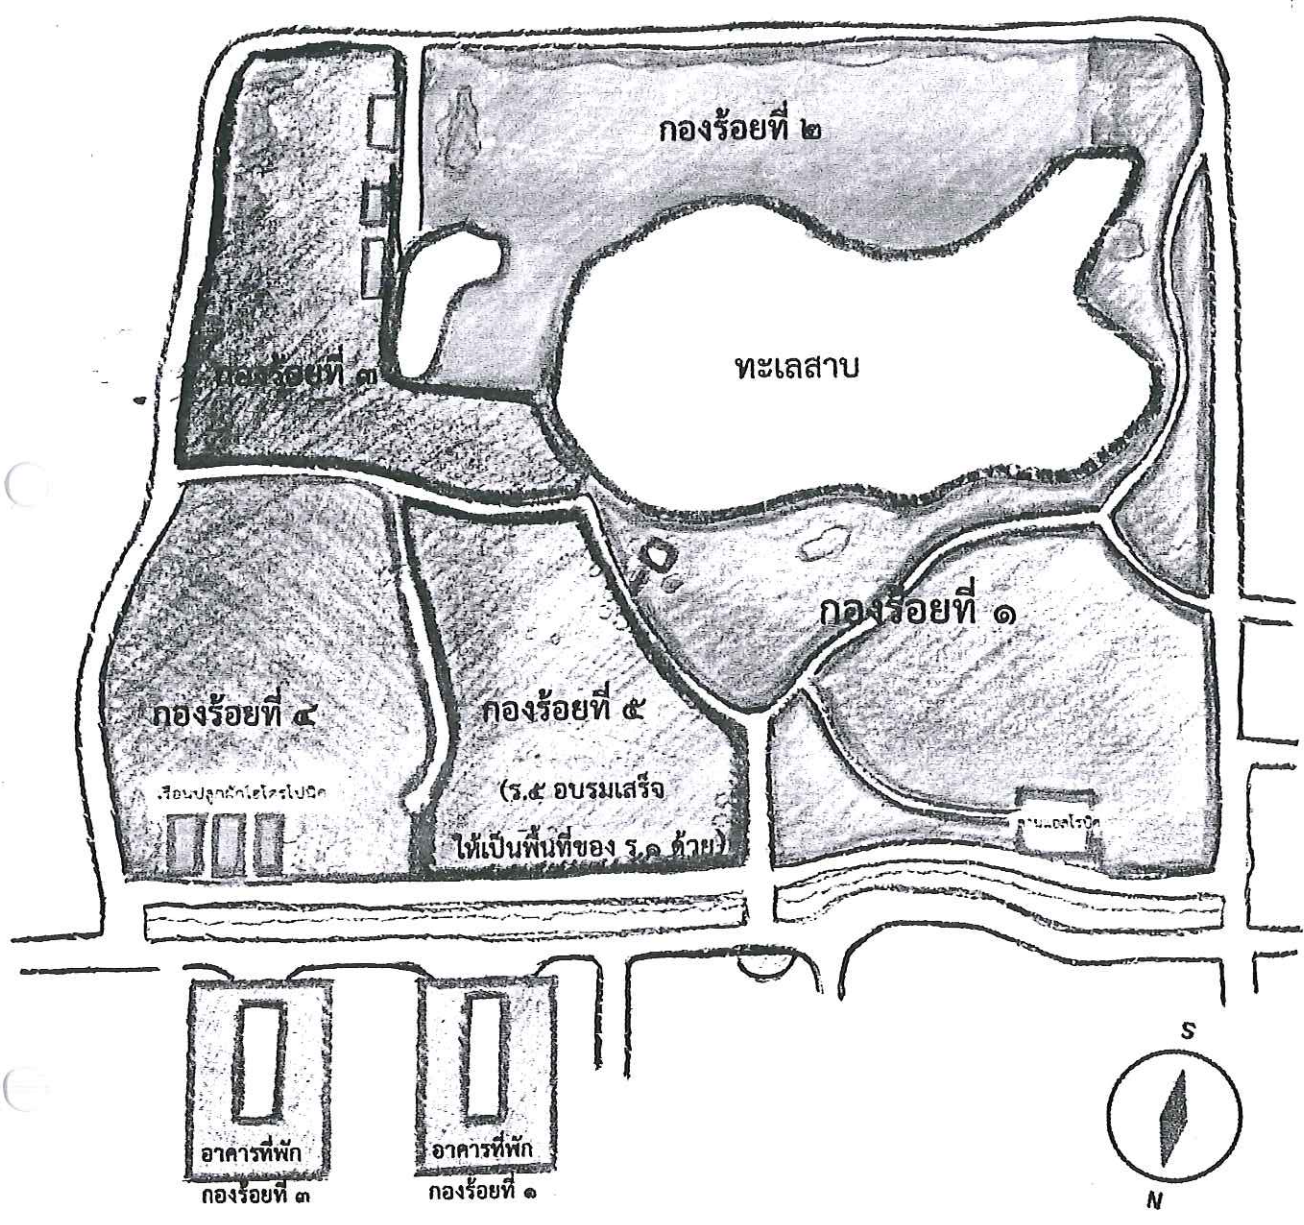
กองร้อยที่ ๒

ทะเลสาบ

กองร้อยที่ ๓

กองร้อยที่ ๑

กองร้อยที่ ๔

กองร้อยที่ ๕

(ร.๕ อบรมเสร็จ ให้เป็นพื้นที่ของ ร.๑ ด้วย)

เรือนปลูกผักไฮโดรโปนิค

ลานแอโรบิค

S

N

อาคารที่พัก กองร้อยที่ ๓

อาคารที่พัก กองร้อยที่ ๑